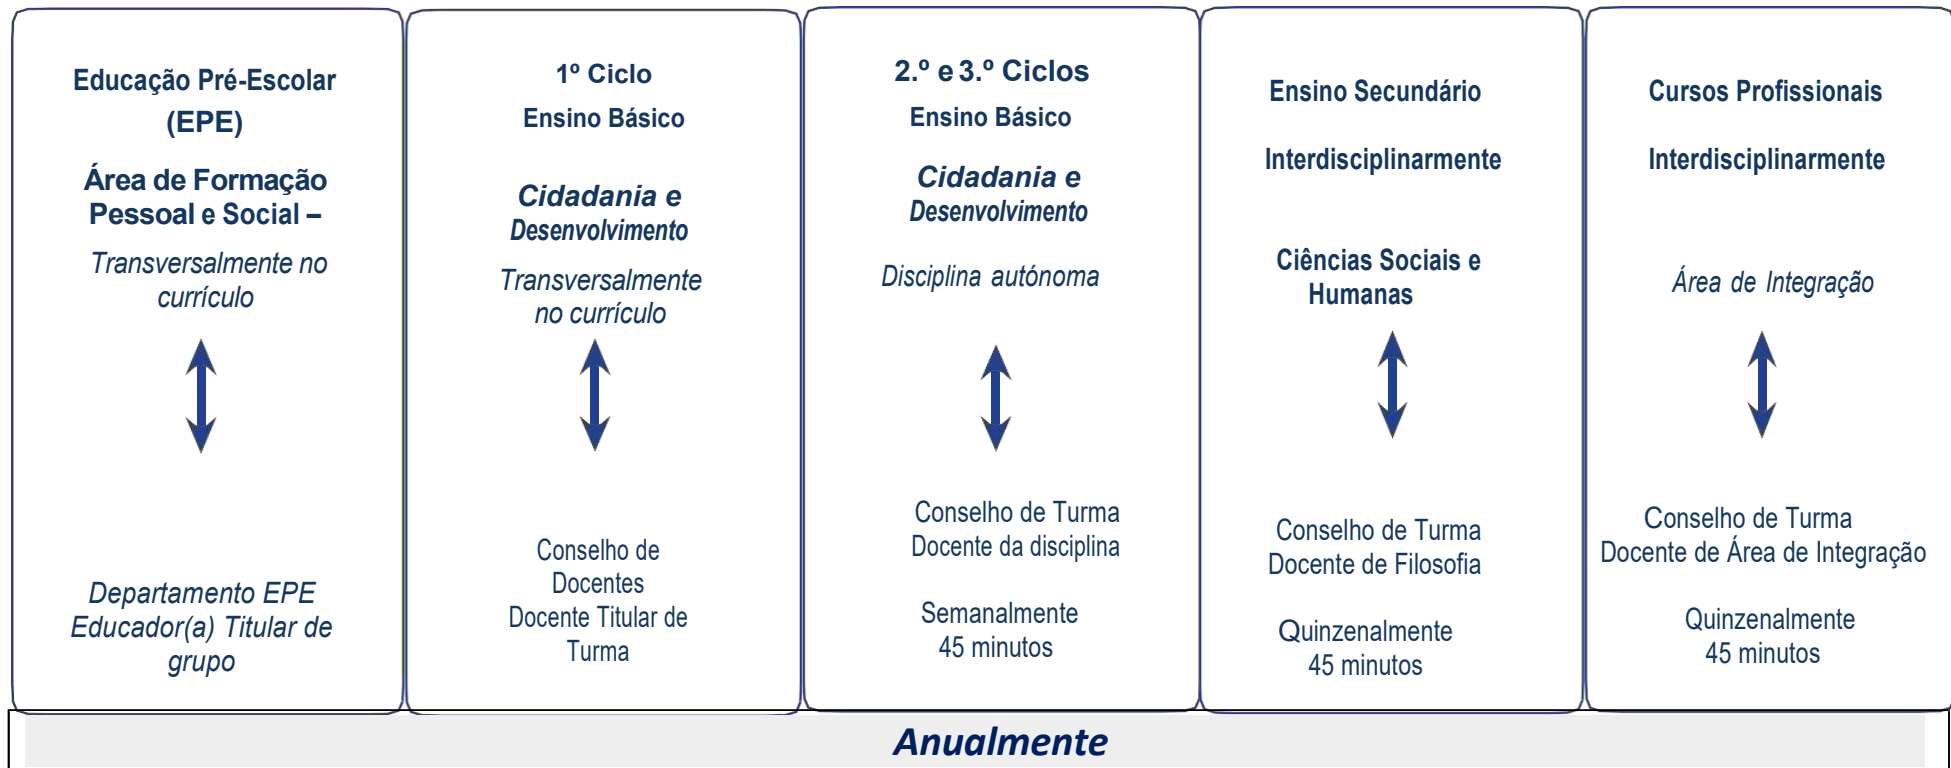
Educação Pré-Escolar (EPE)

Área de Formação Pessoal e Social –

Transversalmente no currículo

Departamento EPE
Educador(a) Titular de grupo

1º Ciclo
Ensino Básico

Cidadania e Desenvolvimento

Transversalmente no currículo

Conselho de Docentes
Docente Titular de Turma

2.º e 3.º Ciclos
Ensino Básico

Cidadania e Desenvolvimento

Disciplina autónoma

Conselho de Turma
Docente da disciplina

Semanalmente
45 minutos

Ensino Secundário

Interdisciplinarmente

Ciências Sociais e Humanas

Conselho de Turma
Docente de Filosofia

Quinzenalmente
45 minutos

Cursos Profissionais

Interdisciplinarmente

Área de Integração

Conselho de Turma
Docente de Área de Integração

Quinzenalmente
45 minutos

Anualmente